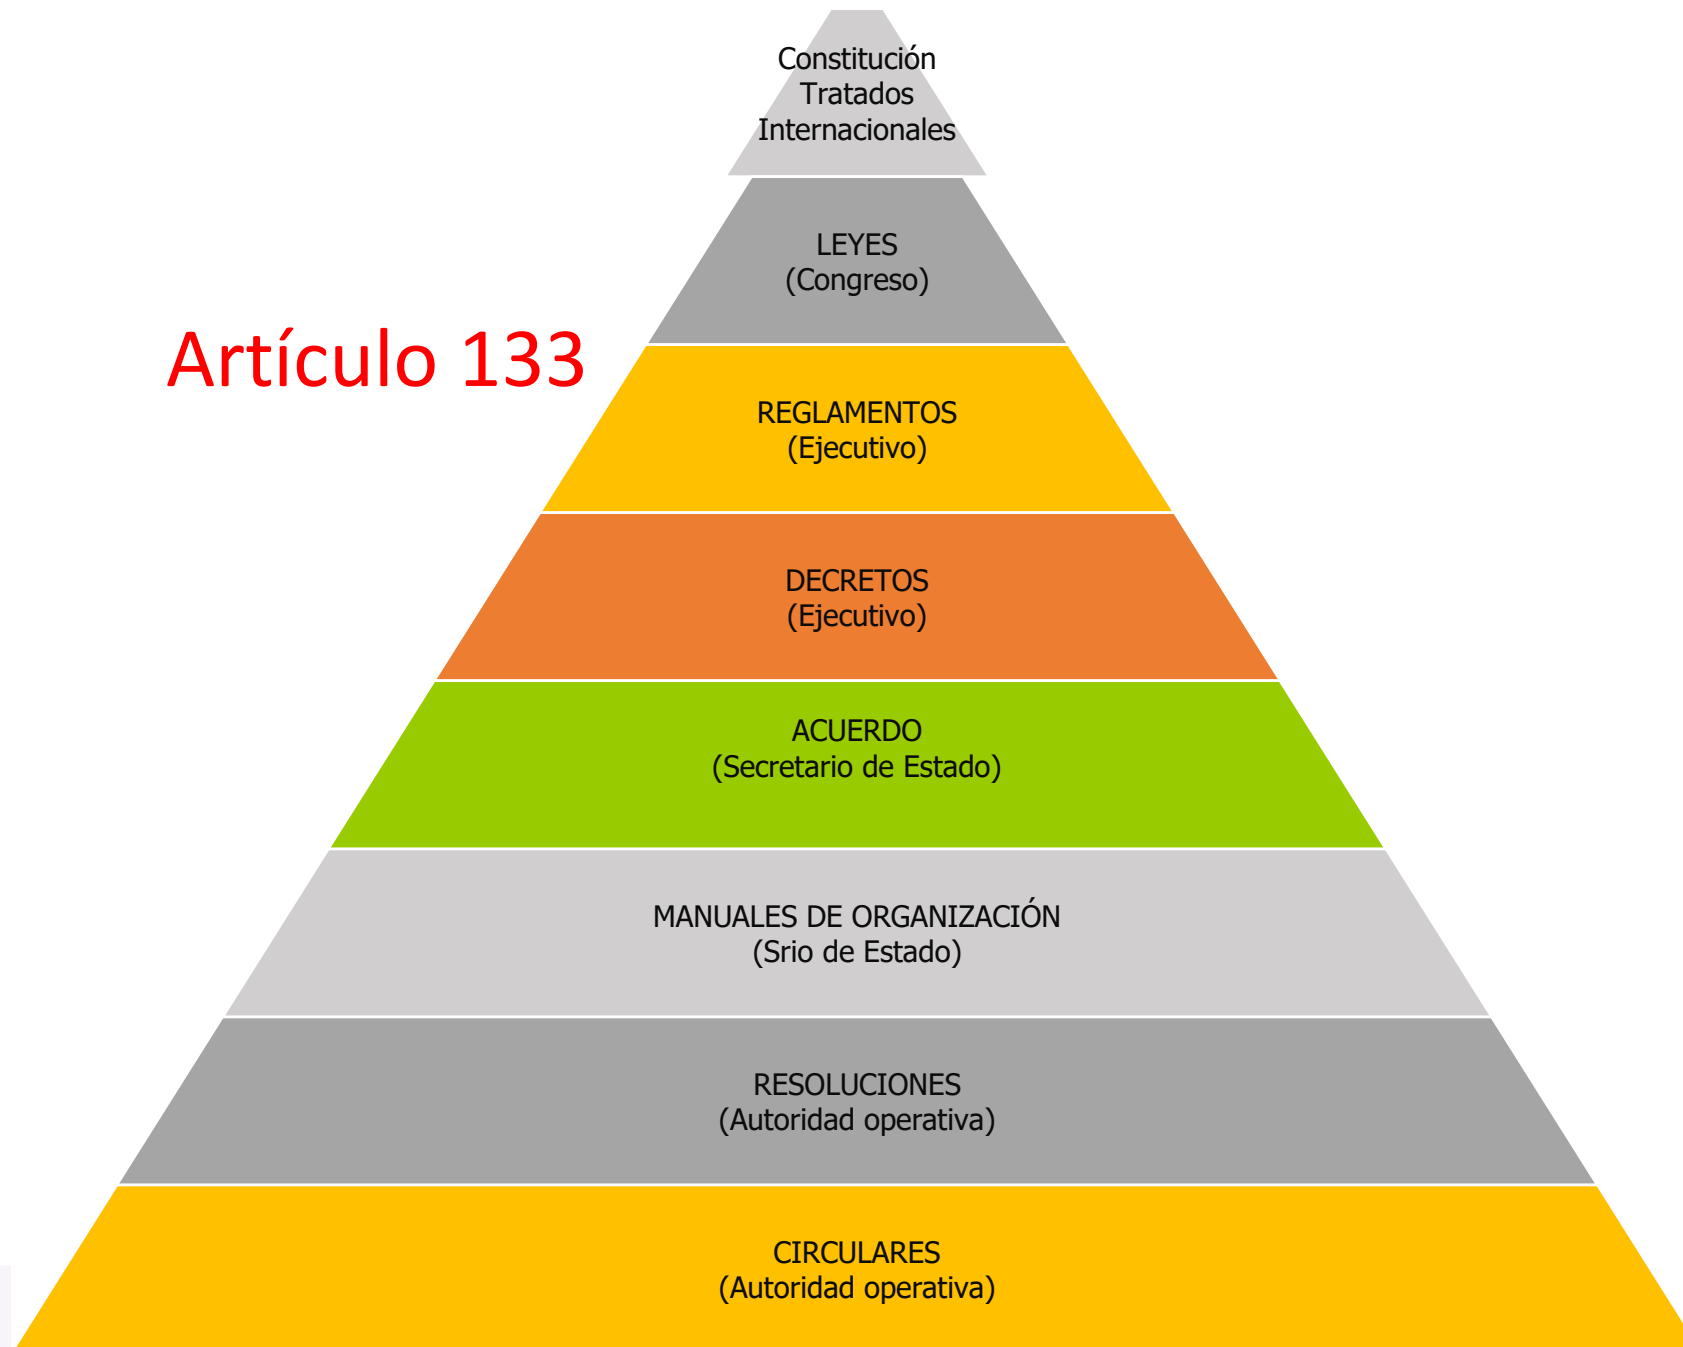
Constitución
Tratados
Internacionales

Artículo 133

LEYES
(Congreso)

REGLAMENTOS
(Ejecutivo)

DECRETOS
(Ejecutivo)

ACUERDO
(Secretario de Estado)

MANUALES DE ORGANIZACIÓN
(Srio de Estado)

RESOLUCIONES
(Autoridad operativa)

CIRCULARES
(Autoridad operativa)